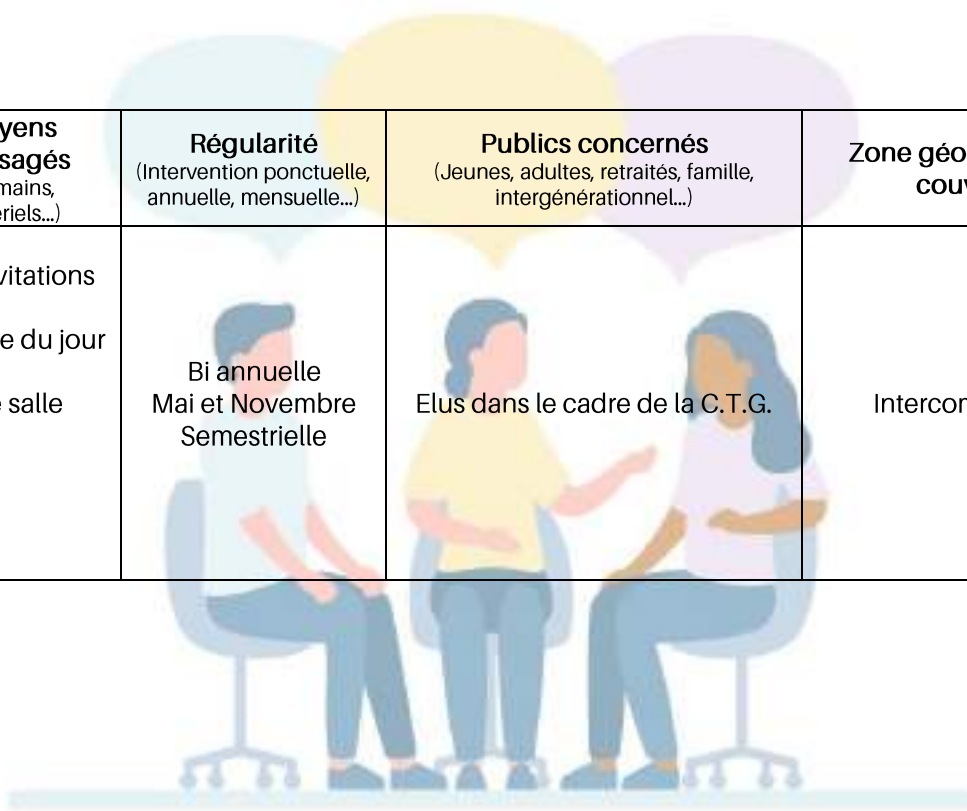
| yens sagés mains, eriels...) | Régularité (Intervention ponctuelle, annuelle, mensuelle...) | Publics concernés (Jeunes, adultes, retraités, famille, intergénérationnel...) | Zone géo couv |
|---|---|---|---|
| vitations e du jour e salle | Bi annuelle Mai et Novembre Semestrielle | Elus dans le cadre de la C.T.G. | Intercon |